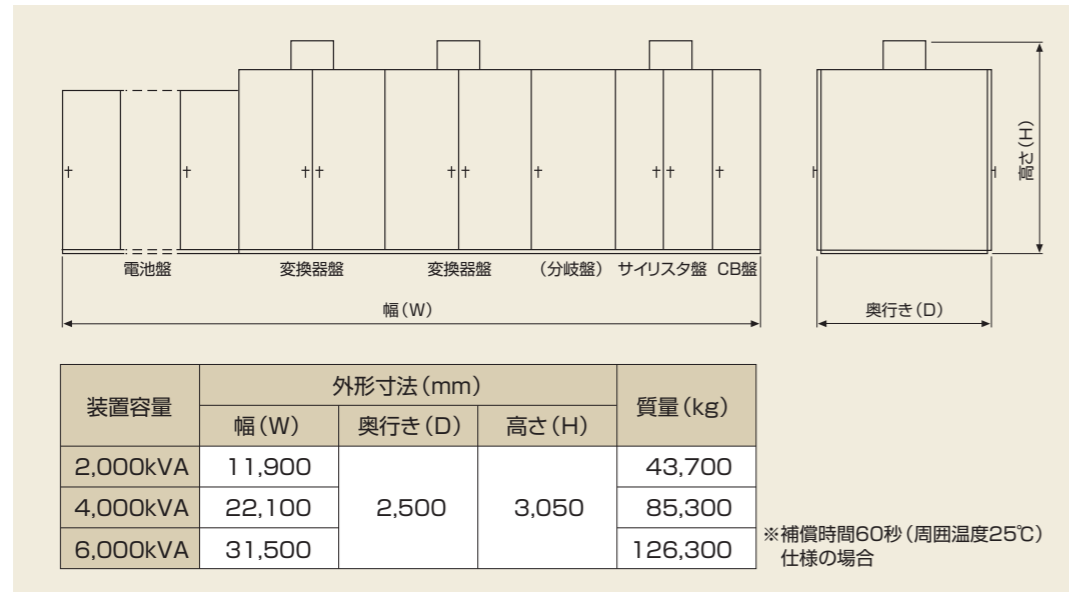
電池盤　変換器盤　変換器盤　（分岐盤）　サイリスタ盤　CB盤

幅（W）

高さ（H）

奥行き（D）

| 装置容量 | 外形寸法（mm） 幅（W） | 外形寸法（mm） 奥行き（D） | 外形寸法（mm） 高さ（H） | 質量（kg） |
|---|---|---|---|---|
| 2,000kVA | 11,900 | 2,500 | 3,050 | 43,700 |
| 4,000kVA | 22,100 | 2,500 | 3,050 | 85,300 |
| 6,000kVA | 31,500 | 2,500 | 3,050 | 126,300 |

※補償時間60秒（周囲温度25℃）仕様の場合